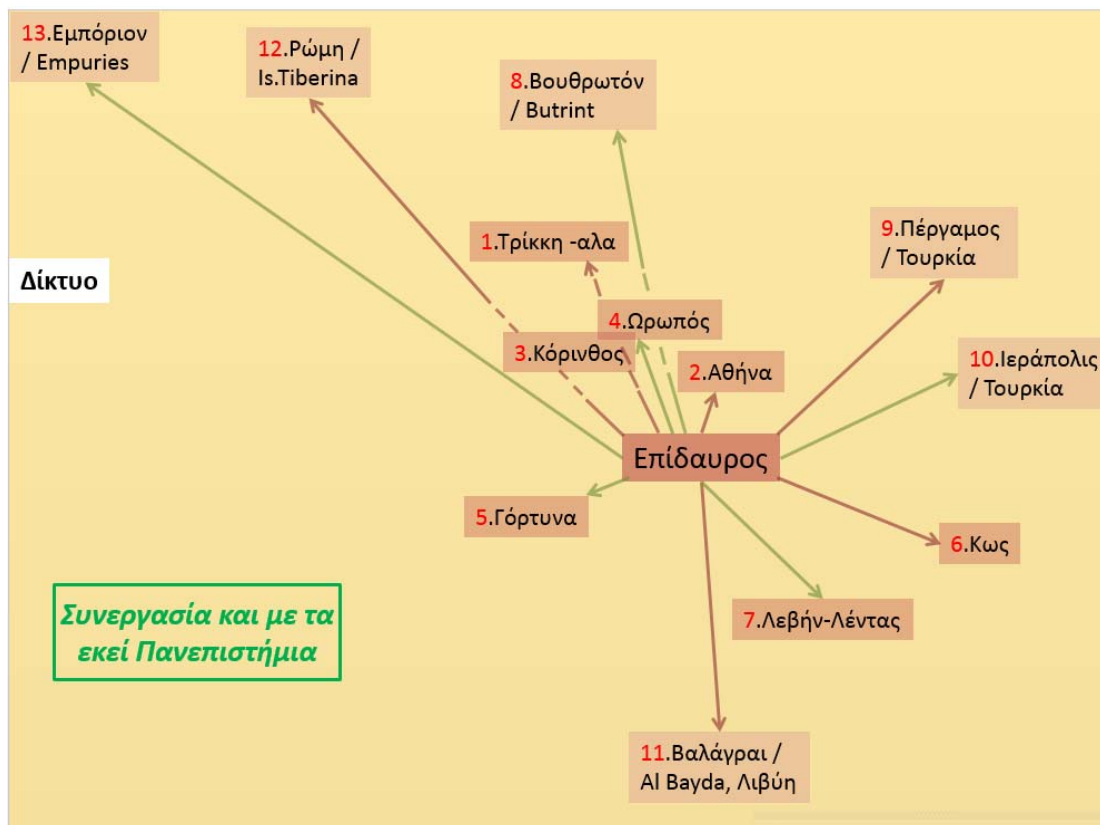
13.Εμπόριον / Empuries

12.Ρώμη / Is.Tiberina

8.Βουθρωτόν / Butrint

1.Τρίκκη -αλα

9.Πέργαμος / Τουρκία

Δίκτυο

4.Ωρωπός

3.Κόρινθος

2.Αθήνα

10.Ιεράπολις / Τουρκία

Επίδαυρος

5.Γόρτυνα

6.Κως

Συνεργασία και με τα εκεί Πανεπιστήμια

7.Λεβήν-Λέντας

11.Βαλάγραι / Al Bayda, Λιβύη